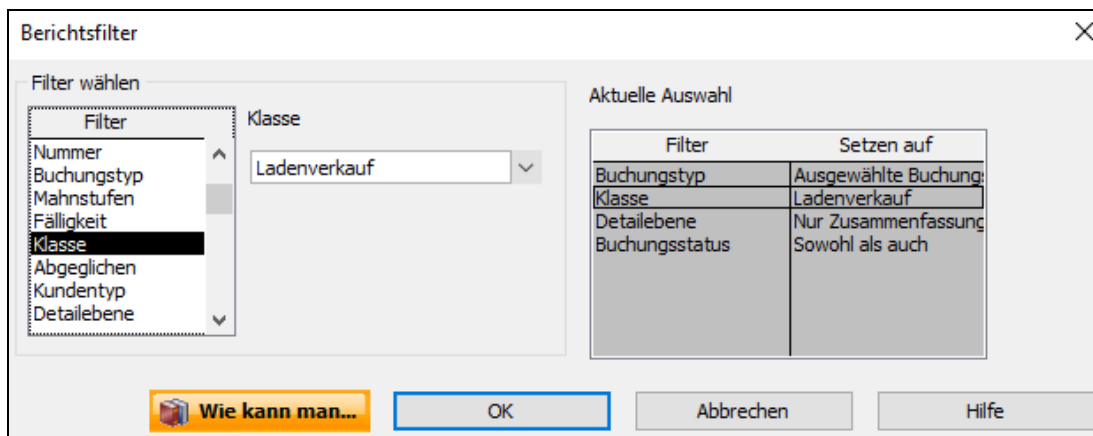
Berichtsfilter

Filter wählen

Filter
Nummer
Buchungstyp
Mahnstufen
Fälligkeit
Klasse
Abgeglichen
Kundentyp
Detailebene

Klasse
Ladenverkauf

Aktuelle Auswahl

| Filter | Setzen auf |
|---|---|
| Buchungstyp | Ausgewählte Buchung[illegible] |
| Klasse | Ladenverkauf |
| Detailebene | Nur Zusammenfassung |
| Buchungsstatus | Sowohl als auch |

Wie kann man...
OK
Abbrechen
Hilfe